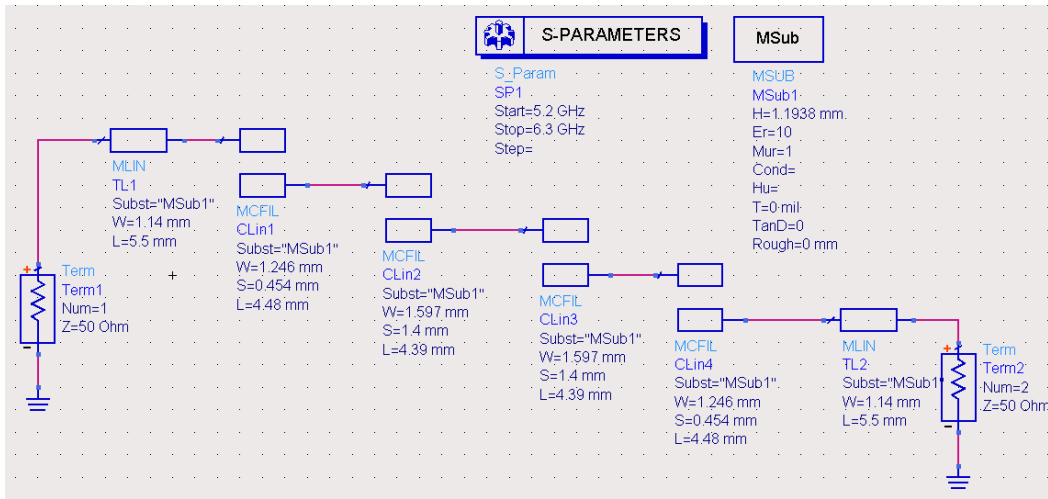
S-PARAMETERS

S_Param
SP1
Start=5.2 GHz
Stop=6.3 GHz
Step=

MSub

MSUB
MSub1
H=1.1938 mm
Er=10
Mur=1
Cond=
Hu=
T=0 mil
TanD=0
Rough=0 mm

MLIN
TL1
Subst="MSub1"
W=1.14 mm
L=5.5 mm

MCFIL
CLin1
Subst="MSub1"
W=1.246 mm
S=0.454 mm
L=4.48 mm

MCFIL
CLin2
Subst="MSub1"
W=1.597 mm
S=1.4 mm
L=4.39 mm

MCFIL
CLin3
Subst="MSub1"
W=1.597 mm
S=1.4 mm
L=4.39 mm

MCFIL
CLin4
Subst="MSub1"
W=1.246 mm
S=0.454 mm
L=4.48 mm

MLIN
TL2
Subst="MSub1"
W=1.14 mm
L=5.5 mm

Term
Term1
Num=1
Z=50 Ohm

Term
Term2
Num=2
Z=50 Ohm